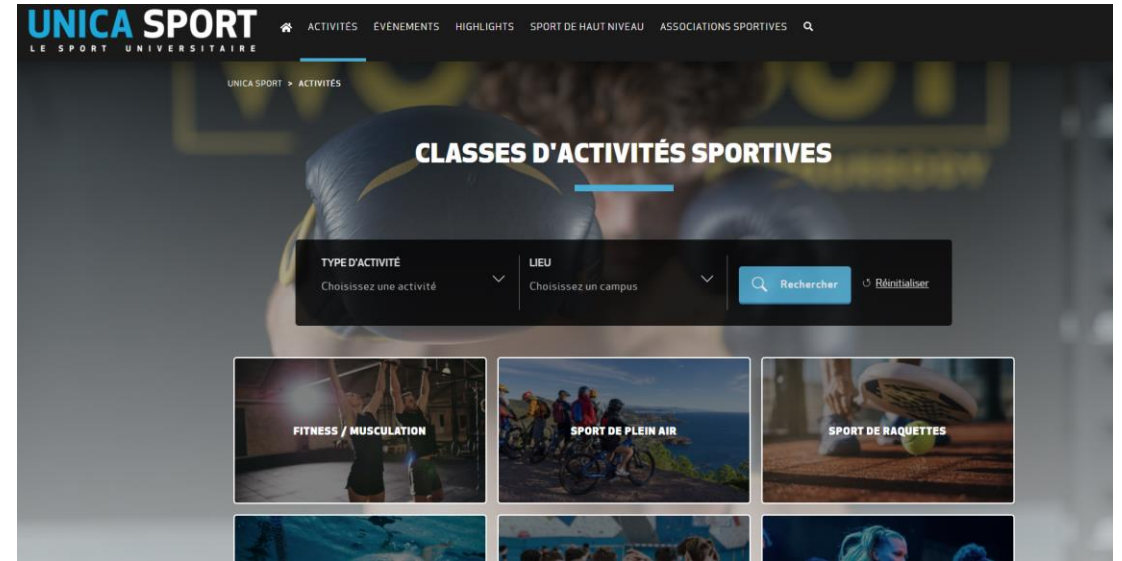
UNICA SPORT
LE SPORT UNIVERSITAIRE

ACTIVITÉS ÉVÉNEMENTS HIGHLIGHTS SPORT DE HAUT NIVEAU ASSOCIATIONS SPORTIVES

UNICA SPORT > ACTIVITÉS

CLASSES D'ACTIVITÉS SPORTIVES

TYPE D'ACTIVITÉ
Choisissez une activité

LIEU
Choisissez un campus

Rechercher

Réinitialiser

FITNESS / MUSCULATION

SPORT DE PLEIN AIR

SPORT DE RAQUETTES